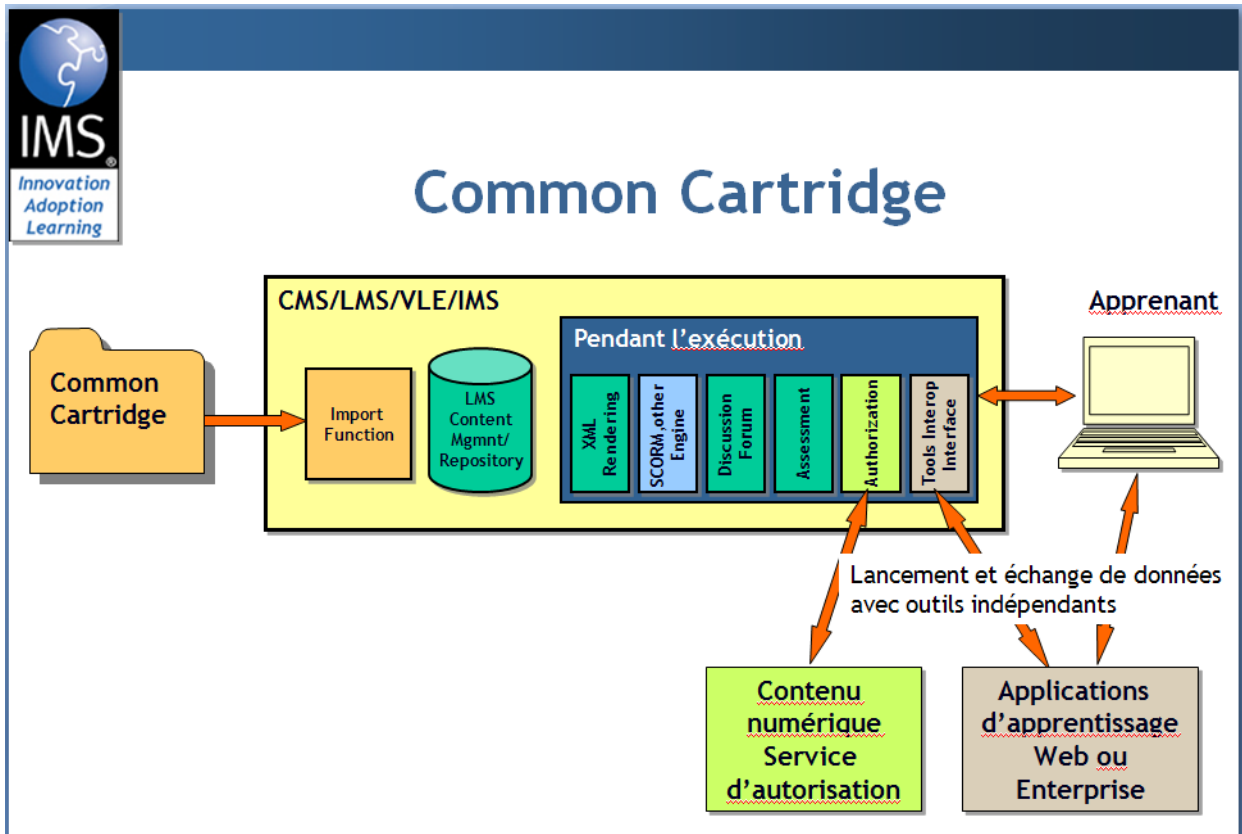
IMS
Innovation Adoption Learning

Common Cartridge

CMS/LMS/VLE/IMS

Apprenant

Pendant l'exécution

Common Cartridge

Import Function

LMS Content Mgmnt/ Repository

XML Rendering

SCORM,other Engine

Discussion Forum

Assessment

Authorization

Tools Interop Interface

Lancement et échange de données avec outils indépendants

Contenu numérique Service d'autorisation

Applications d'apprentissage Web ou Enterprise